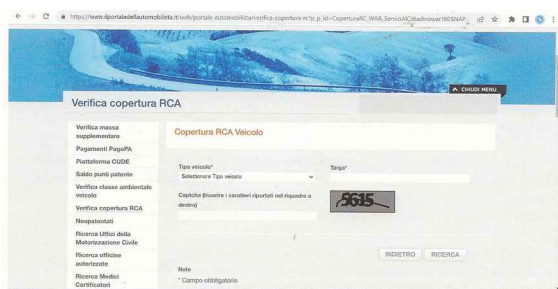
https://www.ilportaledellautomobilista.it/web/portale-automobilista/verifica-copertura-rc?p_p_id=CoperturaRC_WAR_ServiziAlCittadinowar10SNAP

CHIUDI MENU

Verifica copertura RCA

Verifica massa supplementare

Pagamenti PagoPA

Piattaforma CUDE

Saldo punti patente

Verifica classe ambientale veicolo

Verifica copertura RCA

Neopatentati

Ricerca Uffici della Motorizzazione Civile

Ricerca officine autorizzate

Ricerca Medici Certificatori

Copertura RCA Veicolo

Tipo veicolo*

Selezionare Tipo veicolo

Targa*

Captcha (inserire i caratteri riportati nel riquadro a destra)

5615

INDIETRO

RICERCA

Note

* Campo obbligatorio